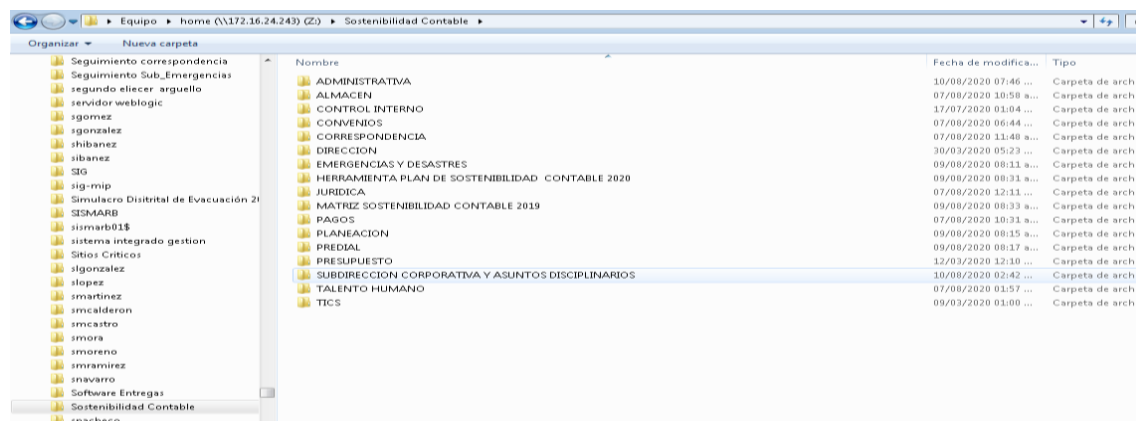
▸ Equipo ▸ home (\\172.16.24.243) (Z:) ▸ Sostenibilidad Contable ▸

Organizar ▾ Nueva carpeta

Seguimiento correspondencia
Seguimiento Sub_Emergencias
segundo eliecer arguello
servidor weblogic
sgomez
sgonzalez
shibanez
sibanez
SIG
sig-mip
Simulacro Disitrital de Evacuación 2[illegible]
SISMARB
sismarb01$
sistema integrado gestion
Sitios Criticos
slgonzalez
slopez
smartinez
smcalderon
smcastro
smora
smoreno
smramirez
snavarro
Software Entregas
Sostenibilidad Contable
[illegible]

| Nombre | Fecha de modifica... | Tipo |
|---|---|---|
| ADMINISTRATIVA | 10/08/2020 07:46 ... | Carpeta de arch |
| ALMACEN | 07/08/2020 10:58 a... | Carpeta de arch |
| CONTROL INTERNO | 17/07/2020 01:04 ... | Carpeta de arch |
| CONVENIOS | 07/08/2020 06:44 ... | Carpeta de arch |
| CORRESPONDENCIA | 07/08/2020 11:40 a... | Carpeta de arch |
| DIRECCION | 30/03/2020 05:23 ... | Carpeta de arch |
| EMERGENCIAS Y DESASTRES | 09/08/2020 08:11 a... | Carpeta de arch |
| HERRAMIENTA PLAN DE SOSTENIBILIDAD CONTABLE 2020 | 09/08/2020 08:31 a... | Carpeta de arch |
| JURIDICA | 07/08/2020 12:11 ... | Carpeta de arch |
| MATRIZ SOSTENIBILIDAD CONTABLE 2019 | 09/08/2020 08:33 a... | Carpeta de arch |
| PAGOS | 07/08/2020 10:31 a... | Carpeta de arch |
| PLANEACION | 09/08/2020 08:15 a... | Carpeta de arch |
| PREDIAL | 09/08/2020 08:17 a... | Carpeta de arch |
| PRESUPUESTO | 12/03/2020 12:10 ... | Carpeta de arch |
| SUBDIRECCION CORPORATIVA Y ASUNTOS DISCIPLINARIOS | 10/08/2020 02:42 ... | Carpeta de arch |
| TALENTO HUMANO | 07/08/2020 01:57 ... | Carpeta de arch |
| TICS | 09/03/2020 01:00 ... | Carpeta de arch |